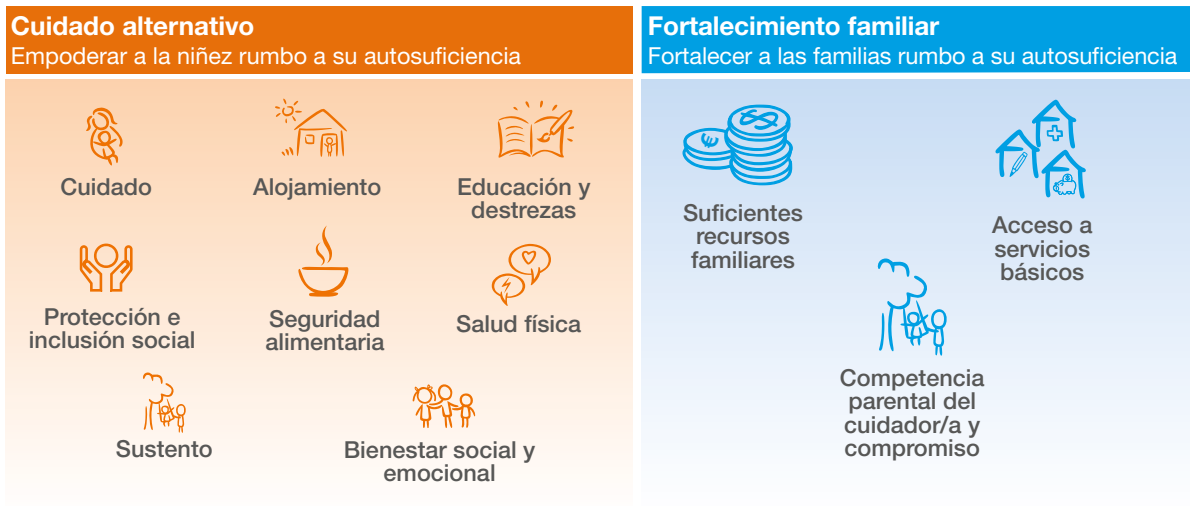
Cuidado alternativo
Empoderar a la niñez rumbo a su autosuficiencia

Cuidado
Alojamiento
Educación y destrezas
Protección e inclusión social
Seguridad alimentaria
Salud física
Sustento
Bienestar social y emocional

Fortalecimiento familiar
Fortalecer a las familias rumbo a su autosuficiencia

Suficientes recursos familiares
Acceso a servicios básicos
Competencia parental del cuidador/a y compromiso